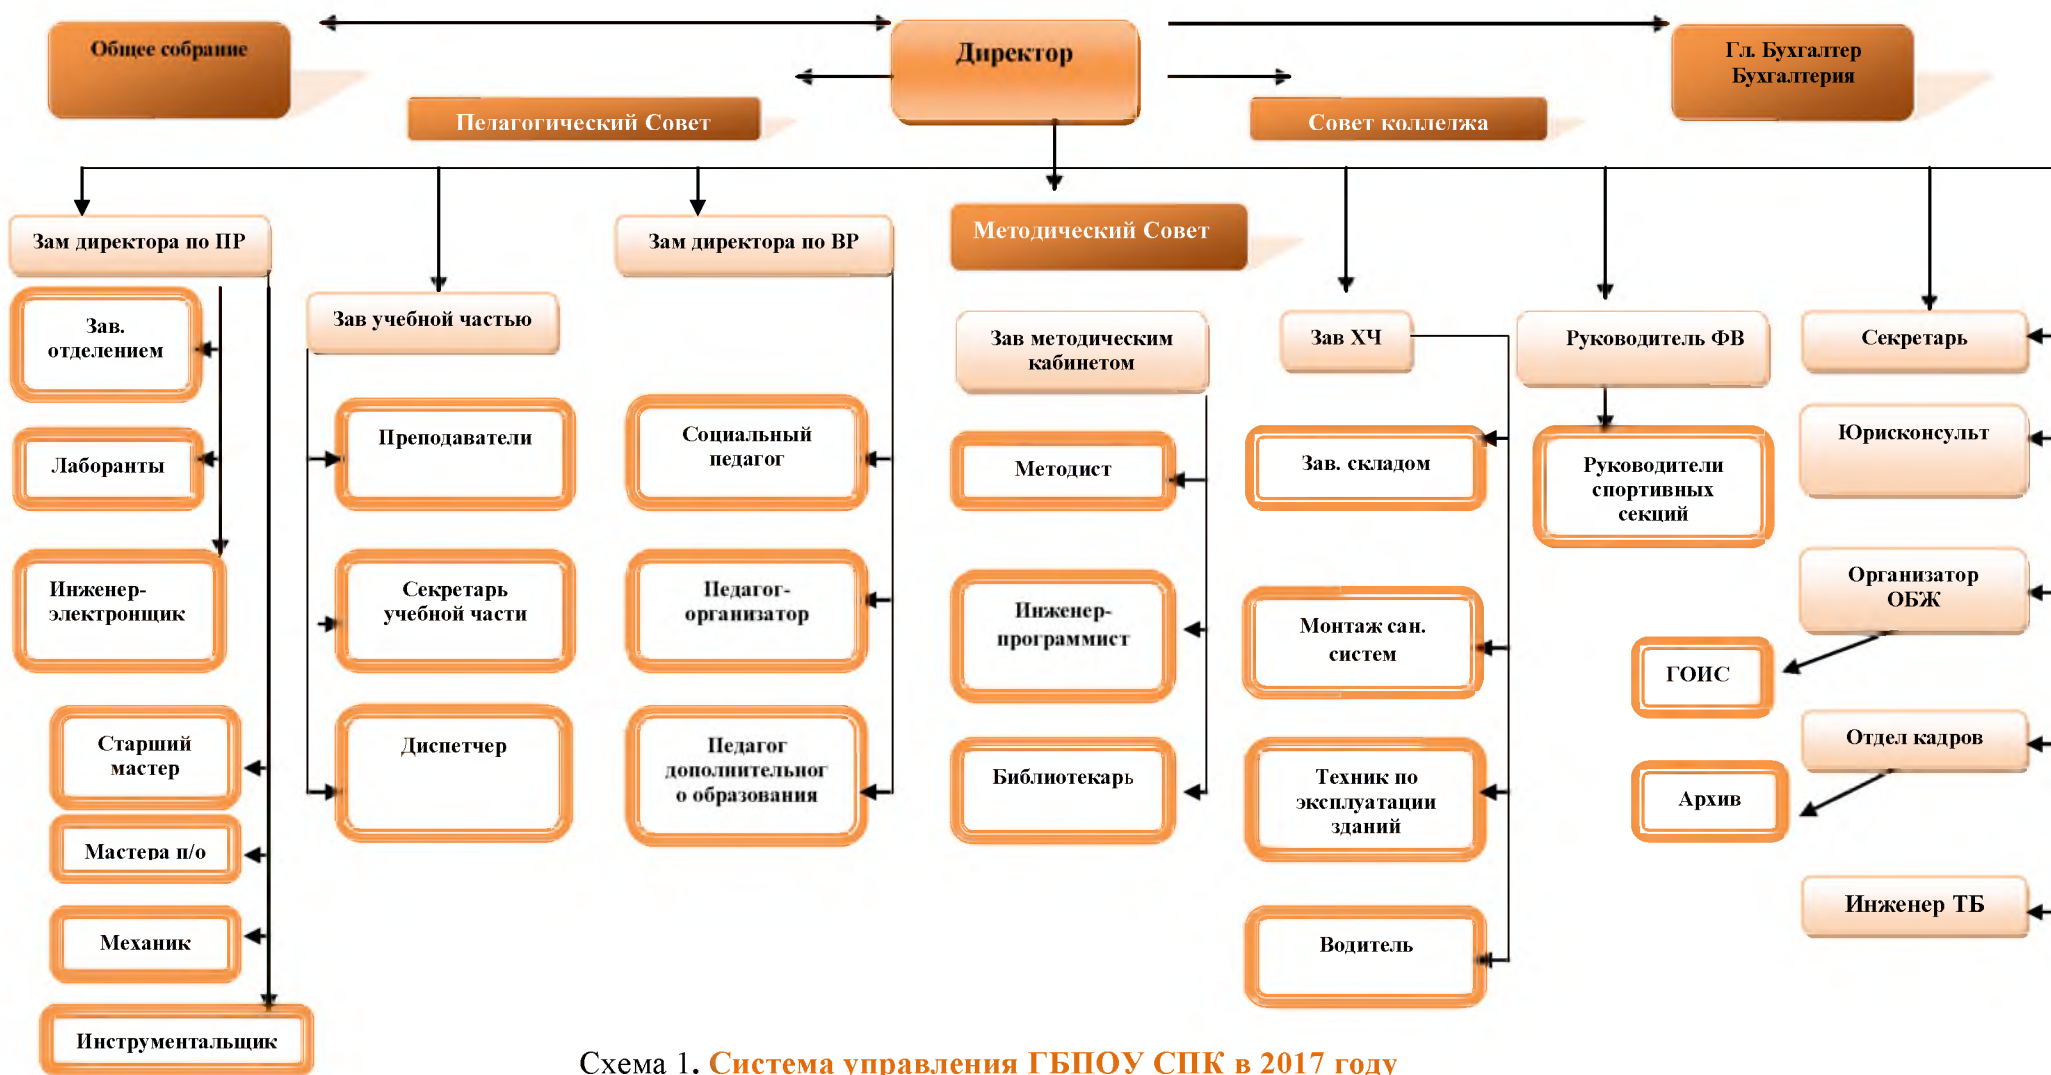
Общее собрание

Директор

Гл. Бухгалтер Бухгалтерия

Педагогический Совет

Совет колледжа

Зам директора по ПР

Зам директора по ВР

Методический Совет

Зав. отделением

Лаборанты

Инженер-электронщик

Старший мастер

Мастера п/о

Механик

Инструментальщик

Зав учебной частью

Преподаватели

Секретарь учебной части

Диспетчер

Социальный педагог

Педагог-организатор

Педагог дополнительного образования

Зав методическим кабинетом

Методист

Инженер-программист

Библиотекарь

Зав ХЧ

Зав. складом

Монтаж сан. систем

Техник по эксплуатации зданий

Водитель

Руководитель ФВ

Руководители спортивных секций

Секретарь

Юрисконсульт

Организатор ОБЖ

ГОИС

Отдел кадров

Архив

Инженер ТБ

Схема 1. Система управления ГБПОУ СПК в 2017 году